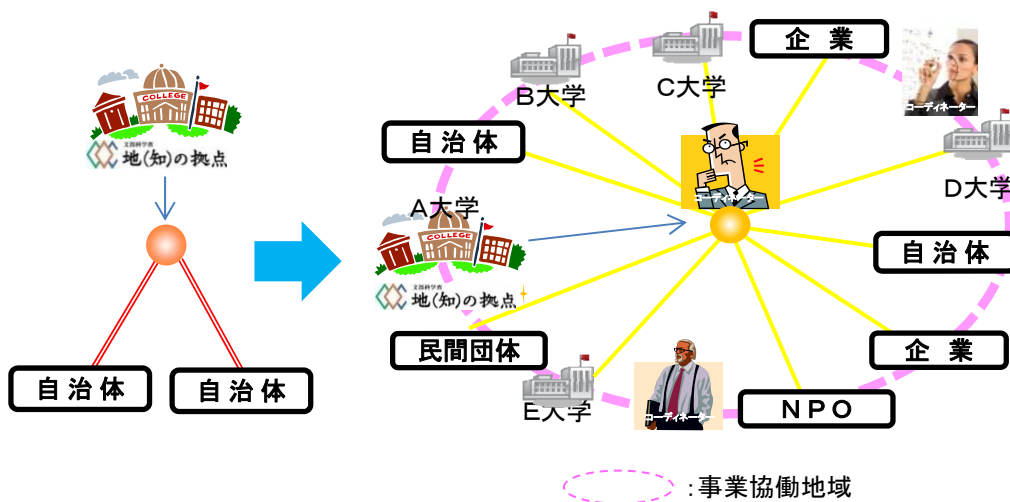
COLLEGE
文部科学省
地(知)の拠点

自治体
自治体

B大学
C大学
企業
コーディネーター
自治体
コーディネーター
D大学
A大学
COLLEGE
文部科学省
地(知)の拠点
自治体
民間団体
企業
E大学
コーディネーター
NPO

:事業協働地域